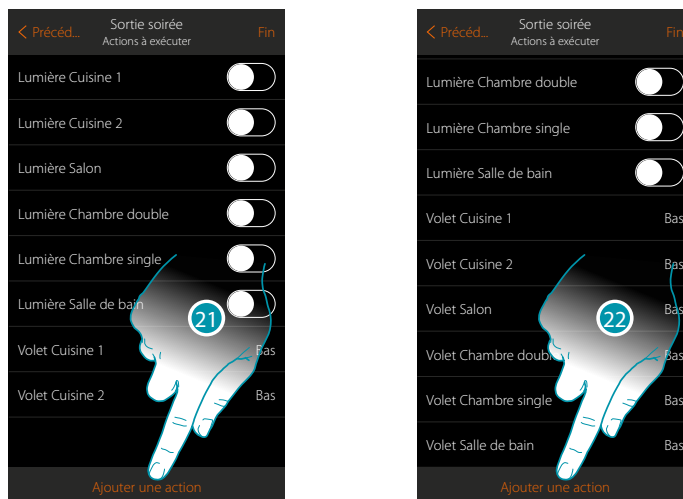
< Précéd... Sortie soirée Actions à exécuter Fin

Lumière Cuisine 1

Lumière Cuisine 2

Lumière Salon

Lumière Chambre double

Lumière Chambre single

Lumière Salle de bain

21

Volet Cuisine 1 Bas

Volet Cuisine 2 Bas

Ajouter une action

< Précéd... Sortie soirée Actions à exécuter Fin

Lumière Chambre double

Lumière Chambre single

Lumière Salle de bain

Volet Cuisine 1 Bas

Volet Cuisine 2 Bas

Volet Salon Bas

22

Volet Chambre doub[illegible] Bas

Volet Chambre single Bas

Volet Salle de bain Bas

Ajouter une action